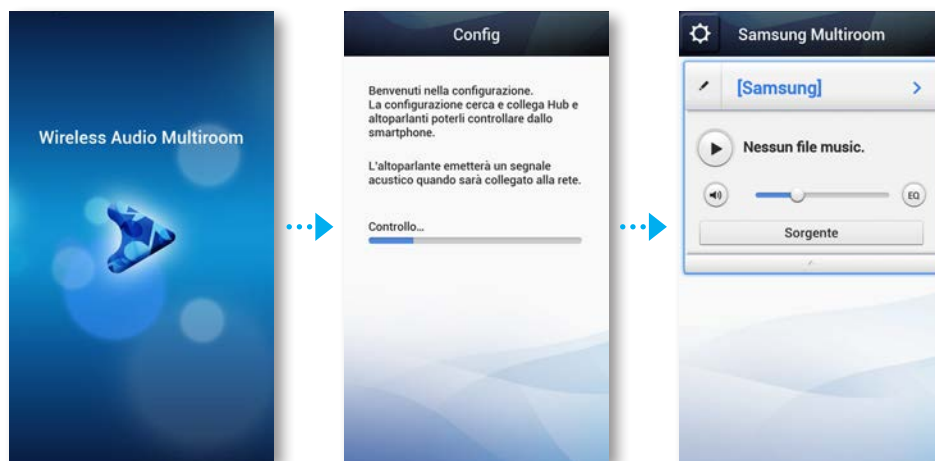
Wireless Audio Multiroom

Config

Benvenuti nella configurazione.
La configurazione cerca e collega Hub e altoparlanti poterli controllare dallo smartphone.

L'altoparlante emetterà un segnale acustico quando sarà collegato alla rete.

Controllo...

Samsung Multiroom

[Samsung]

Nessun file music.

EQ

Sorgente